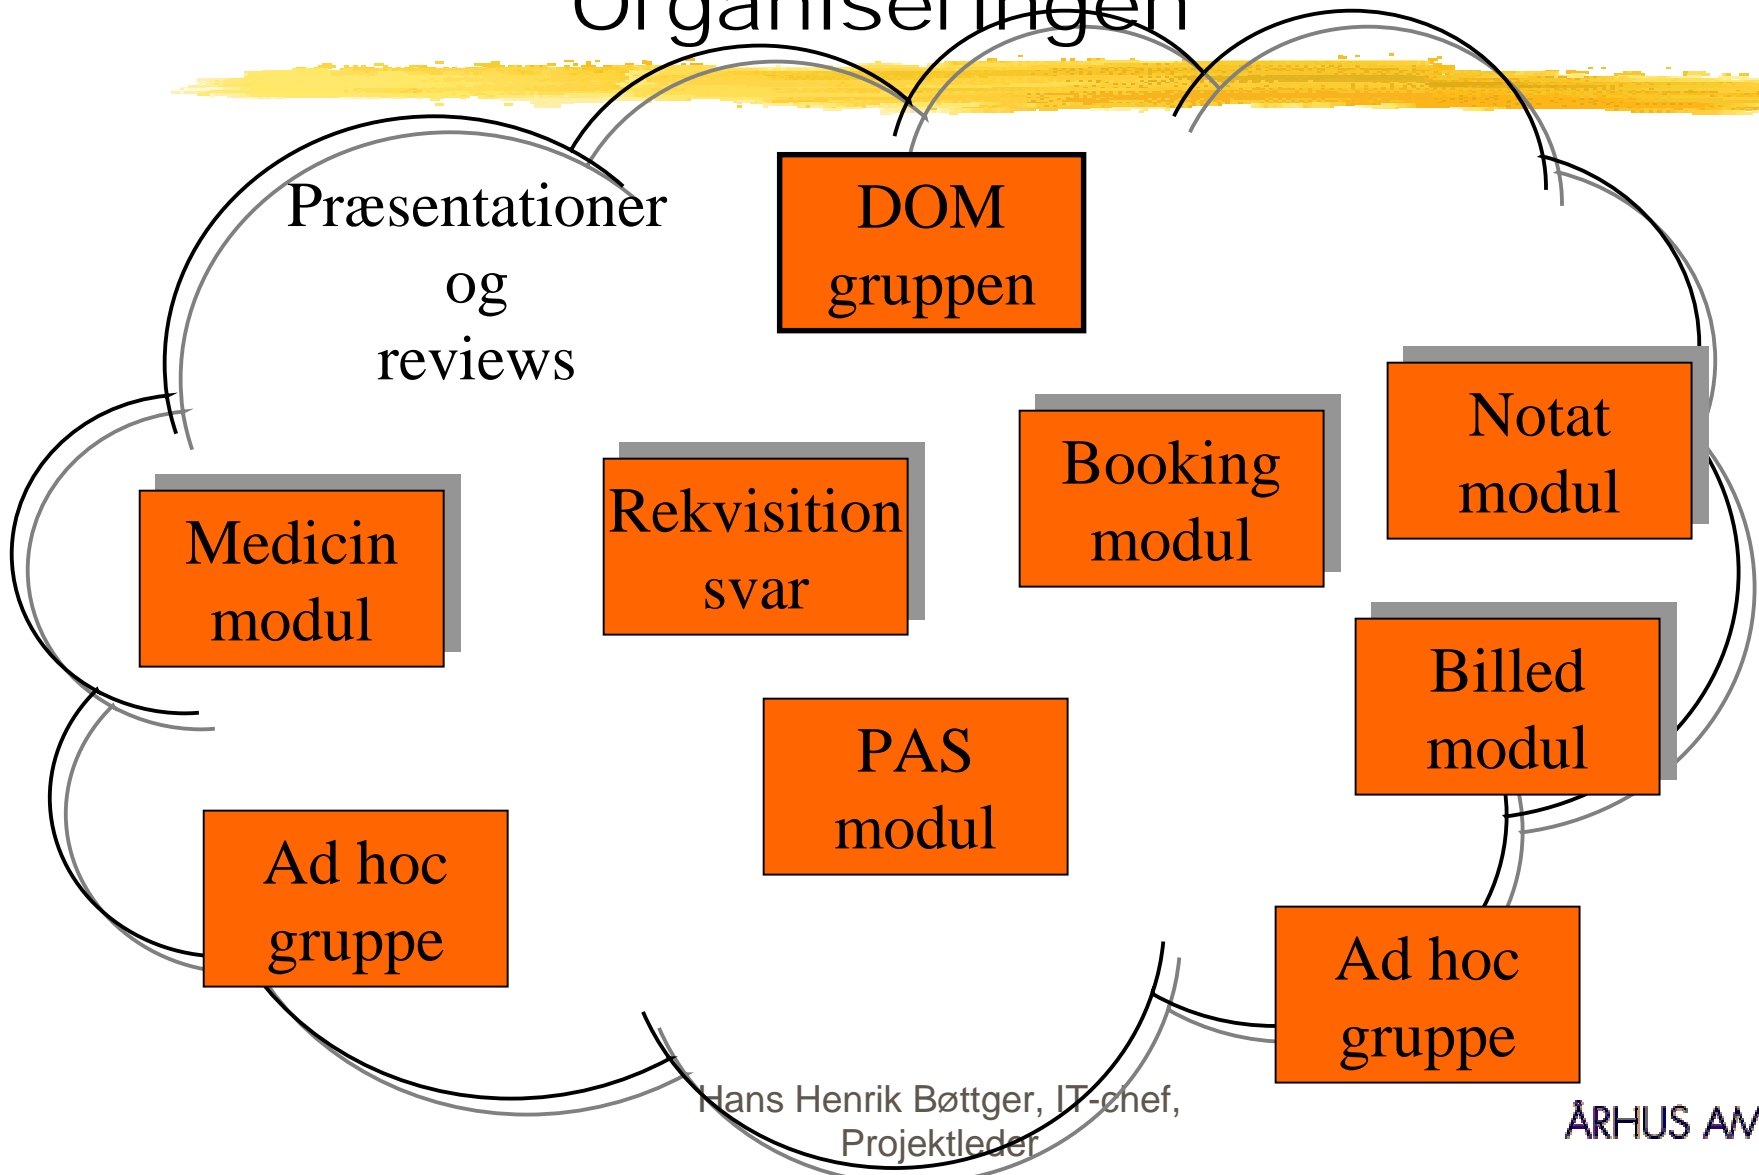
Organiseringen

Præsentationer og reviews

DOM gruppen

Notat modul

Booking modul

Rekvisition svar

Medicin modul

Billed modul

PAS modul

Ad hoc gruppe

Ad hoc gruppe

Hans Henrik Bøttger, IT-chef, Projektleder

ÅRHUS AM